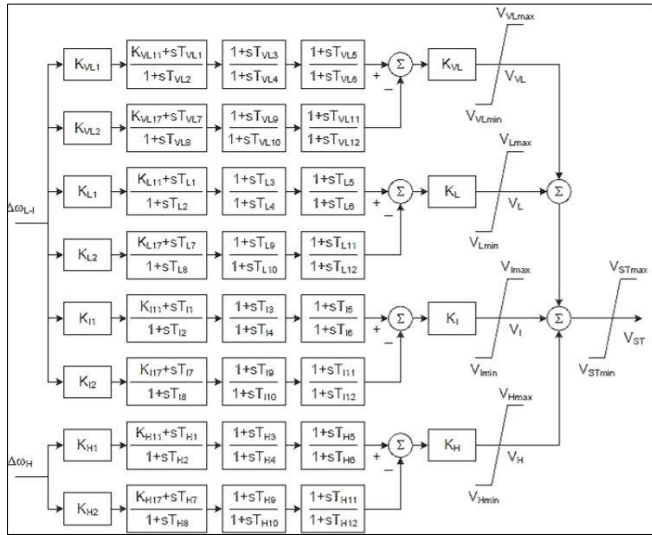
$\Delta\omega_{L-I}$

$K_{VL1}$ $\frac{K_{VL11}+sT_{VL1}}{1+sT_{VL2}}$ $\frac{1+sT_{VL3}}{1+sT_{VL4}}$ $\frac{1+sT_{VL5}}{1+sT_{VL6}}$ + $\Sigma$ $K_{VL}$ $V_{VLmax}$ $V_{VL}$ $V_{VLmin}$

$K_{VL2}$ $\frac{K_{VL17}+sT_{VL7}}{1+sT_{VL8}}$ $\frac{1+sT_{VL9}}{1+sT_{VL10}}$ $\frac{1+sT_{VL11}}{1+sT_{VL12}}$ −

$K_{L1}$ $\frac{K_{L11}+sT_{L1}}{1+sT_{L2}}$ $\frac{1+sT_{L3}}{1+sT_{L4}}$ $\frac{1+sT_{L5}}{1+sT_{L6}}$ + $\Sigma$ $K_L$ $V_{Lmax}$ $V_L$ $V_{Lmin}$ $\Sigma$

$K_{L2}$ $\frac{K_{L17}+sT_{L7}}{1+sT_{L8}}$ $\frac{1+sT_{L9}}{1+sT_{L10}}$ $\frac{1+sT_{L11}}{1+sT_{L12}}$ −

$K_{I1}$ $\frac{K_{I11}+sT_{I1}}{1+sT_{I2}}$ $\frac{1+sT_{I3}}{1+sT_{I4}}$ $\frac{1+sT_{I5}}{1+sT_{I6}}$ + $\Sigma$ $K_I$ $V_{Imax}$ $V_I$ $V_{Imin}$ $\Sigma$ $V_{STmax}$ $V_{ST}$ $V_{STmin}$

$K_{I2}$ $\frac{K_{I17}+sT_{I7}}{1+sT_{I8}}$ $\frac{1+sT_{I9}}{1+sT_{I10}}$ $\frac{1+sT_{I11}}{1+sT_{I12}}$ −

$\Delta\omega_H$

$K_{H1}$ $\frac{K_{H11}+sT_{H1}}{1+sT_{H2}}$ $\frac{1+sT_{H3}}{1+sT_{H4}}$ $\frac{1+sT_{H5}}{1+sT_{H6}}$ + $\Sigma$ $K_H$ $V_{Hmax}$ $V_H$ $V_{Hmin}$

$K_{H2}$ $\frac{K_{H17}+sT_{H7}}{1+sT_{H8}}$ $\frac{1+sT_{H9}}{1+sT_{H10}}$ $\frac{1+sT_{H11}}{1+sT_{H12}}$ −